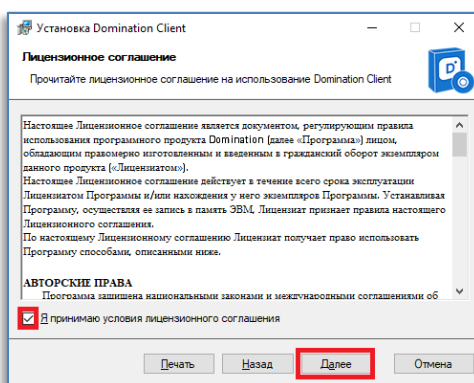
Установка Domination Client

Лицензионное соглашение

Прочитайте лицензионное соглашение на использование Domination Client

Настоящее Лицензионное соглашение является документом, регулирующим правила использования программного продукта Domination (далее «Программа») лицом, обладающим правомерно изготовленным и введенным в гражданский оборот экземпляром данного продукта («Лицензиатом»).
Настоящее Лицензионное соглашение действует в течение всего срока эксплуатации Лицензиатом Программы и/или нахождения у него экземпляров Программы. Устанавливая Программу, осуществляя ее запись в память ЭВМ, Лицензиат признает правила настоящего Лицензионного соглашения.
По настоящему Лицензионному соглашению Лицензиат получает право использовать Программу способами, описанными ниже.

АВТОРСКИЕ ПРАВА
Программа защищена национальными законами и международными соглашениями об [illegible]

Я принимаю условия лицензионного соглашения

Печать
Назад
Далее
Отмена